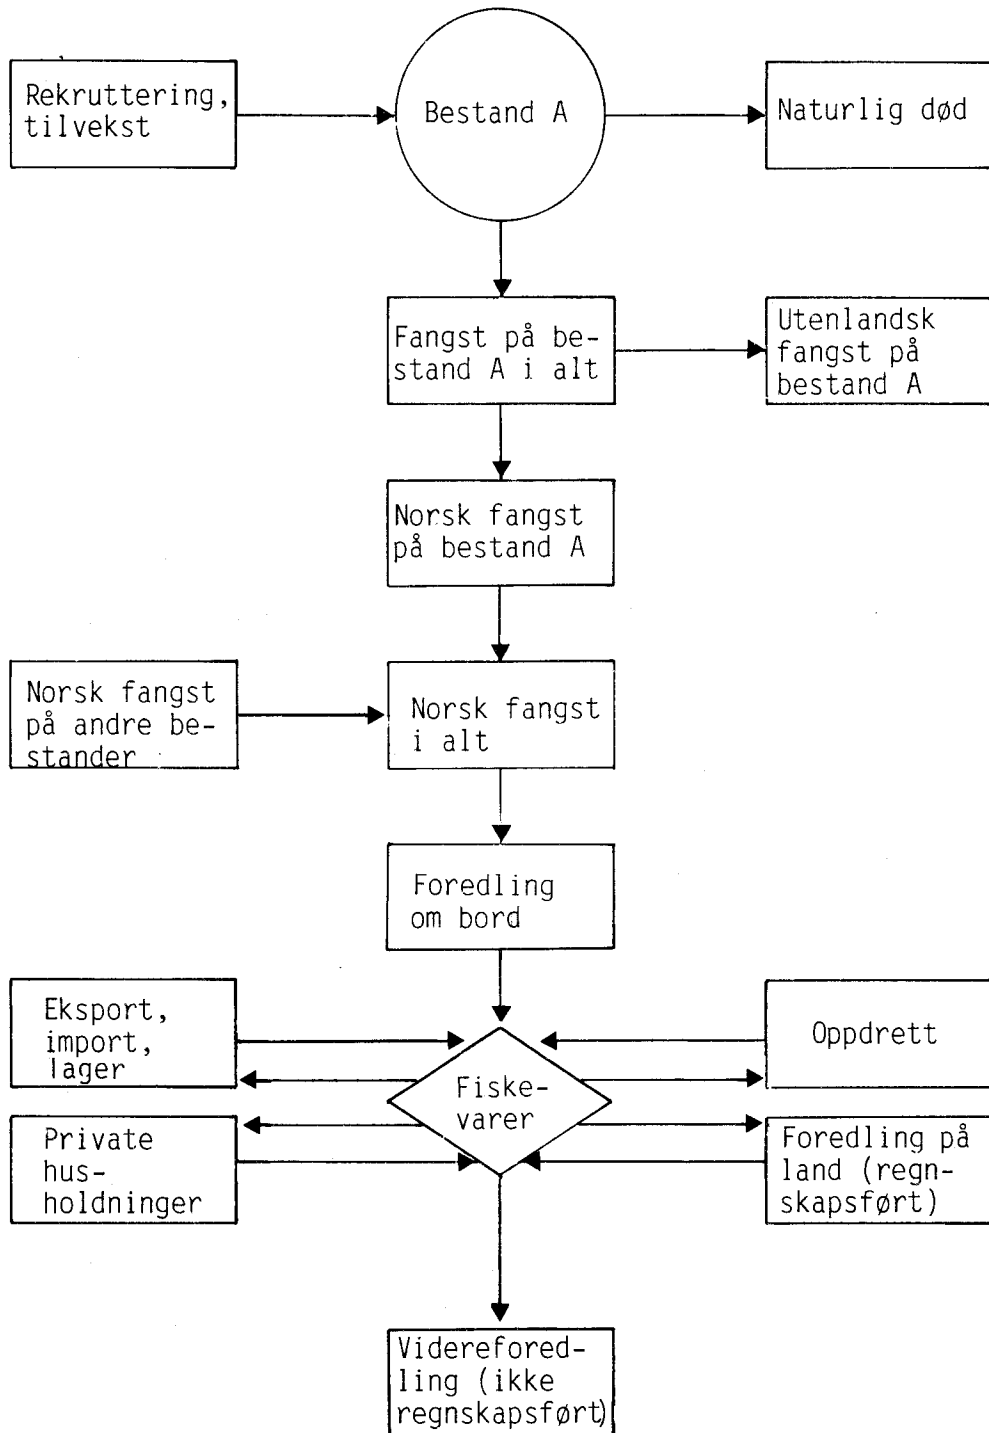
Rekruttering, tilvekst

Bestand A

Naturlig død

Fangst på bestand A i alt

Utenlandsk fangst på bestand A

Norsk fangst på bestand A

Norsk fangst på andre bestander

Norsk fangst i alt

Foredling om bord

Eksport, import, lager

Oppdrett

Fiskevarer

Private husholdninger

Foredling på land (regnskapsført)

Videreforedling (ikke regnskapsført)